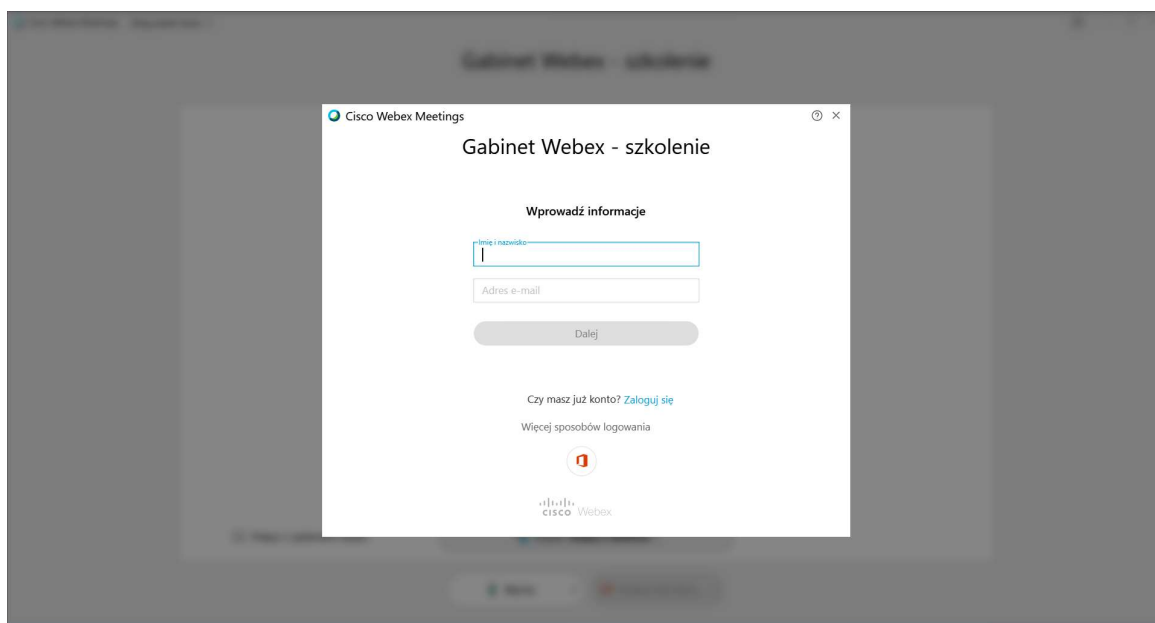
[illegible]

Gabinet Webex - szkolenie

Cisco Webex Meetings

Gabinet Webex - szkolenie

Wprowadź informacje

Imię i nazwisko

Adres e-mail

Dalej

Czy masz już konto? Zaloguj się

Więcej sposobów logowania

cisco Webex

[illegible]

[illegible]